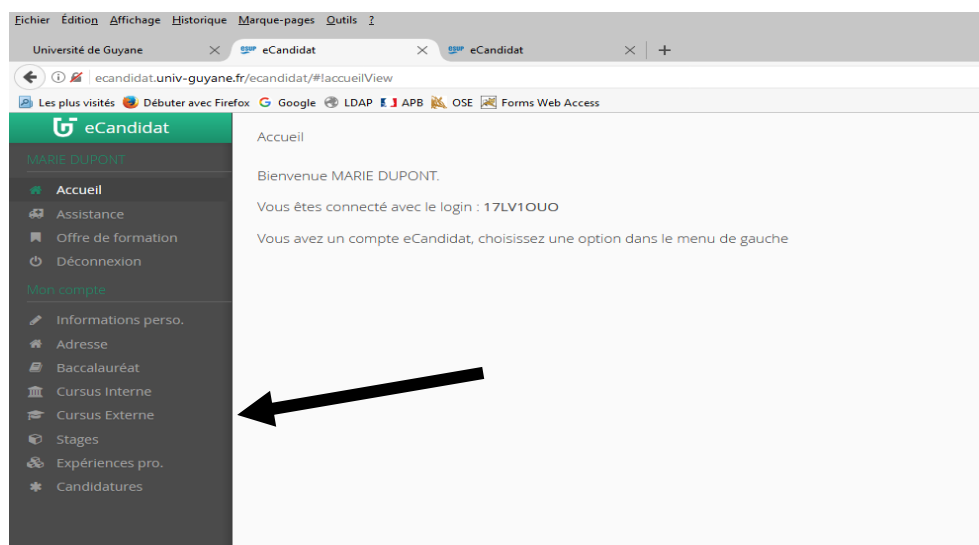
Fichier Édition Affichage Historique Marque-pages Outils ?

Université de Guyane
eCandidat
eCandidat

ecandidat.univ-guyane.fr/ecandidat/#!accueilView

Les plus visités Débuter avec Firefox Google LDAP APB OSE Forms Web Access

eCandidat
MARIE DUPONT
Accueil
Assistance
Offre de formation
Déconnexion
Mon compte
Informations perso.
Adresse
Baccalauréat
Cursus Interne
Cursus Externe
Stages
Expériences pro.
Candidatures

Accueil

Bienvenue MARIE DUPONT.

Vous êtes connecté avec le login : 17LV1OUO

Vous avez un compte eCandidat, choisissez une option dans le menu de gauche